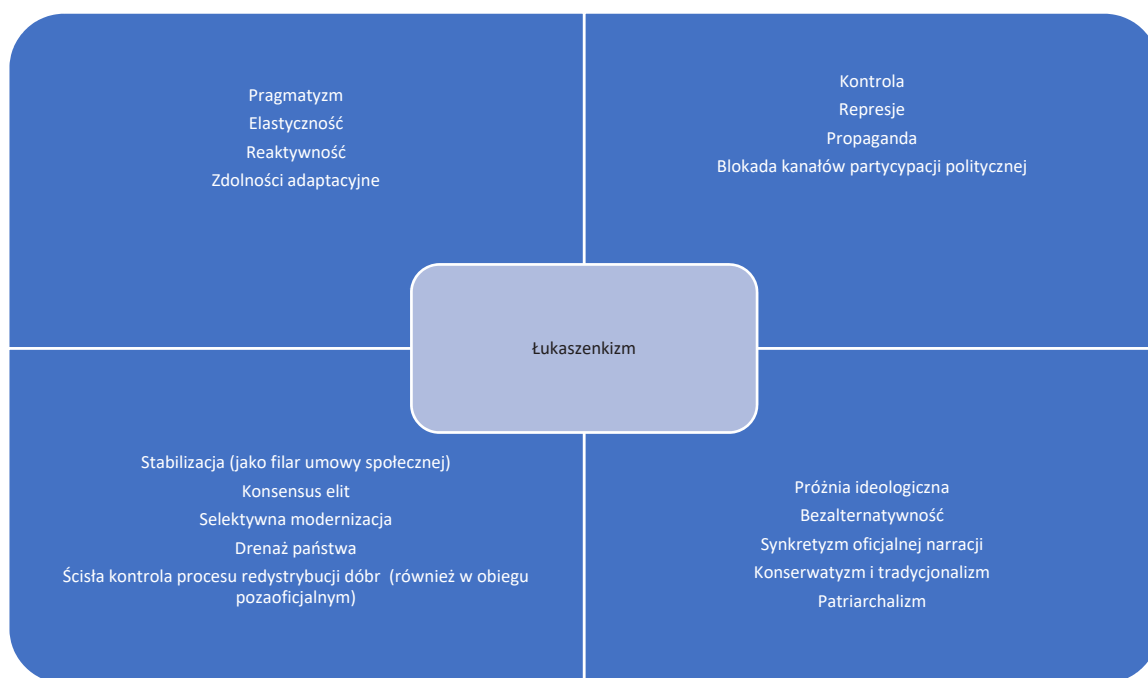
Pragmatyzm
Elastyczność
Reaktywność
Zdolności adaptacyjne

Kontrola
Represje
Propaganda
Blokada kanałów partycypacji politycznej

Łukaszenkizm

Stabilizacja (jako filar umowy społecznej)
Konsensus elit
Selektywna modernizacja
Drenaż państwa
Ścisła kontrola procesu redystrybucji dóbr (również w obiegu pozaoficjalnym)

Próżnia ideologiczna
Bezalternatywność
Synkretyzm oficjalnej narracji
Konserwatyzm i tradycjonalizm
Patriarchalizm